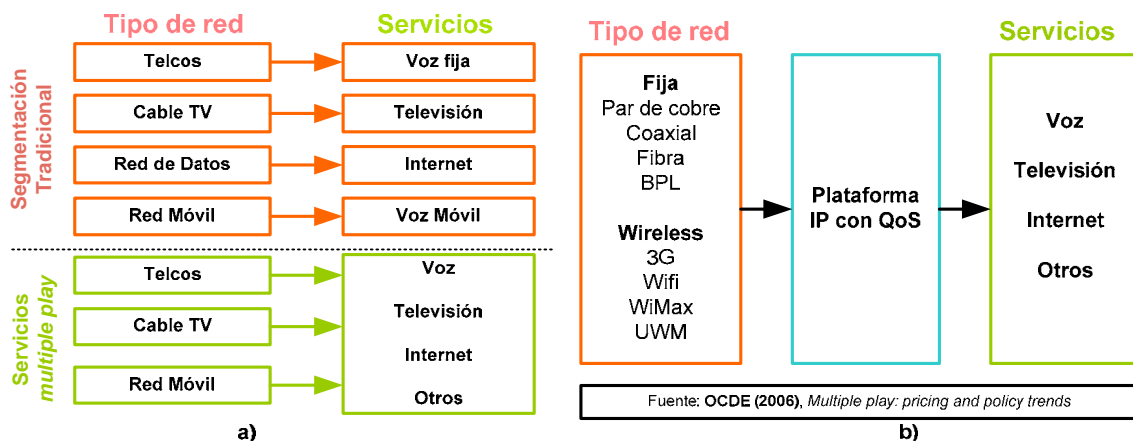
Tipo de red

Servicios

Segmentación Tradicional

Telcos

Voz fija

Cable TV

Televisión

Red de Datos

Internet

Red Móvil

Voz Móvil

Servicios multiple play

Telcos

Cable TV

Red Móvil

Voz

Televisión

Internet

Otros

a)

Tipo de red

Fija
Par de cobre
Coaxial
Fibra
BPL

Wireless
3G
Wifi
WiMax
UWM

Plataforma IP con QoS

Servicios

Voz

Televisión

Internet

Otros

Fuente: OCDE (2006), Multiple play: pricing and policy trends

b)